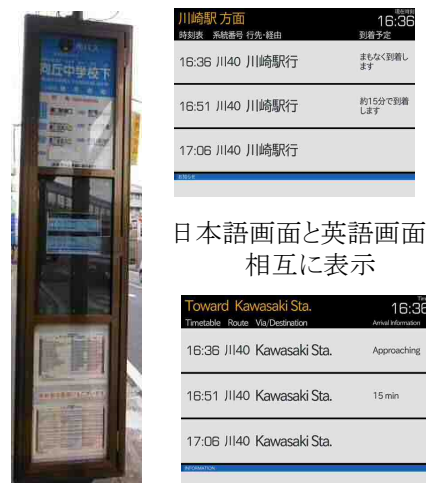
西丘中学校下

川崎駅 方面
現在時刻
16:36
時刻表 系統番号 行先・経由
到着予定

16:36 川40 川崎駅行
まもなく到着します

16:51 川40 川崎駅行
約15分で到着します

17:06 川40 川崎駅行

お知らせ

日本語画面と英語画面
相互に表示

Toward Kawasaki Sta.
16:36
Timetable Route Via/Destination
Arrival Information

16:36 川40 Kawasaki Sta.
Approaching

16:51 川40 Kawasaki Sta.
15 min

17:06 川40 Kawasaki Sta.

INFORMATION